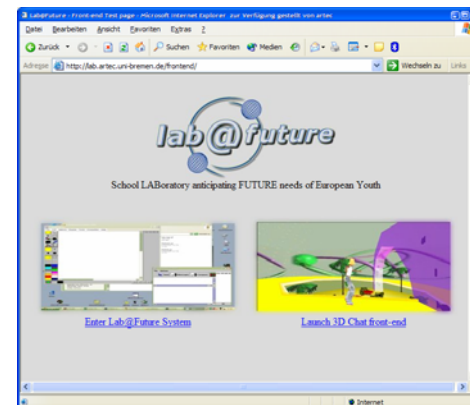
Lab@Future - Front-end Test page - Microsoft Internet Explorer zur Verfügung gestellt von artec

Datei Bearbeiten Ansicht Favoriten Extras ?

Zurück Suchen Favoriten Medien

Adresse http://lab.artec.uni-bremen.de/frontend/ Wechseln zu Links

lab@future

School LABoratory anticipating FUTURE needs of European Youth

Enter Lab@Future System

Launch 3D Chat front-end

Internet